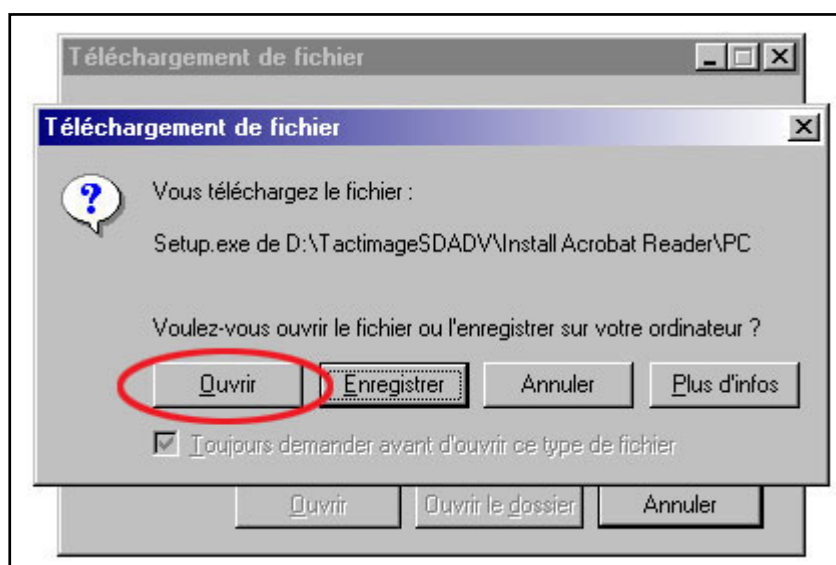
Téléchargement de fichier

Téléchargement de fichier

Vous téléchargez le fichier :

Setup.exe de D:\TactimageSDADV\Install Acrobat Reader\PC

Voulez-vous ouvrir le fichier ou l'enregistrer sur votre ordinateur ?

Ouvrir

Enregistrer

Annuler

Plus d'infos

Toujours demander avant d'ouvrir ce type de fichier

Ouvrir

Ouvrir le dossier

Annuler